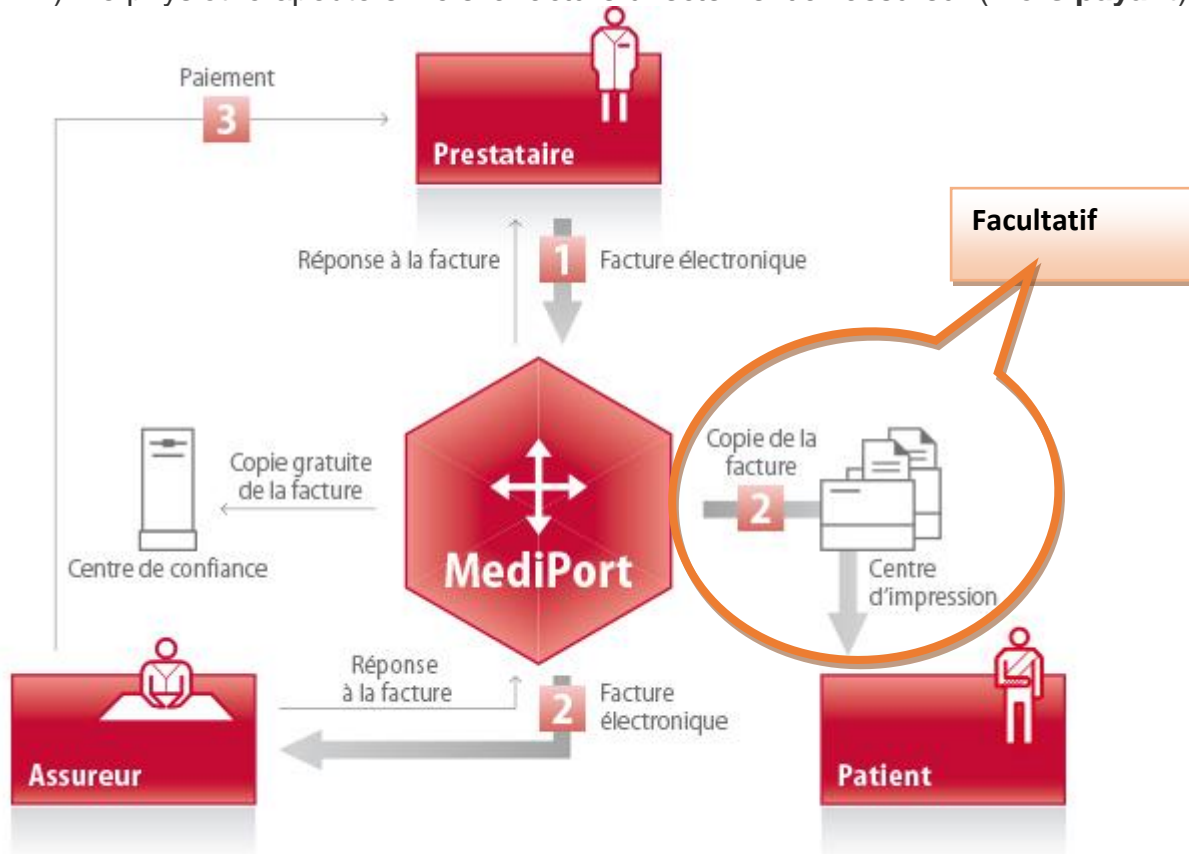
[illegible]

Paiement

3

Prestataire

Facultatif

Réponse à la facture

1

Facture électronique

Copie de la facture

Copie gratuite de la facture

2

Centre de confiance

MediPort

Centre d'impression

Réponse à la facture

2

Facture électronique

Assureur

Patient